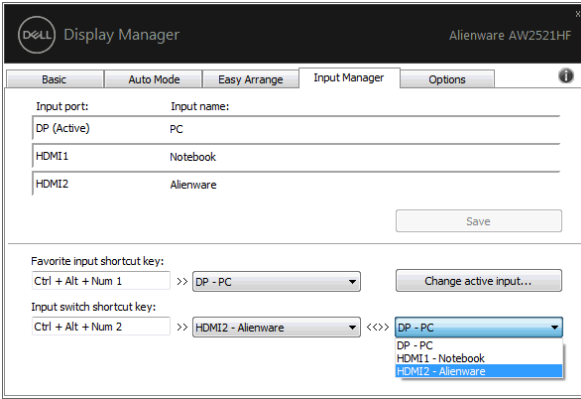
DELL Display Manager

Alienware AW2521HF

Basic | Auto Mode | Easy Arrange | Input Manager | Options

Input port: Input name:

| Input port | Input name |
|---|---|
| DP (Active) | PC |
| HDMI1 | Notebook |
| HDMI2 | Alienware |

Save

Favorite input shortcut key:

Ctrl + Alt + Num 1 >> DP - PC

Change active input...

Input switch shortcut key:

Ctrl + Alt + Num 2 >> HDMI2 - Alienware <<>> DP - PC

DP - PC
HDMI1 - Notebook
HDMI2 - Alienware